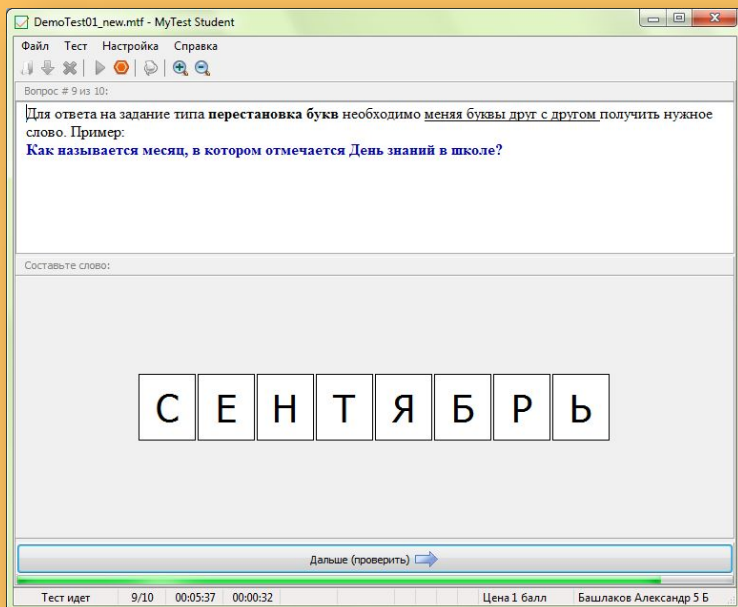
DemoTest01_new.mtf - MyTest Student

Файл Тест Настройка Справка

Вопрос # 9 из 10:

Для ответа на задание типа **перестановка букв** необходимо меняя буквы друг с другом получить нужное слово. Пример:
**Как называется месяц, в котором отмечается День знаний в школе?**

Составьте слово:

С Е Н Т Я Б Р Ь

Дальше (проверить)

Тест идет | 9/10 | 00:05:37 | 00:00:32 | Цена 1 балл | Башлаков Александр 5 Б